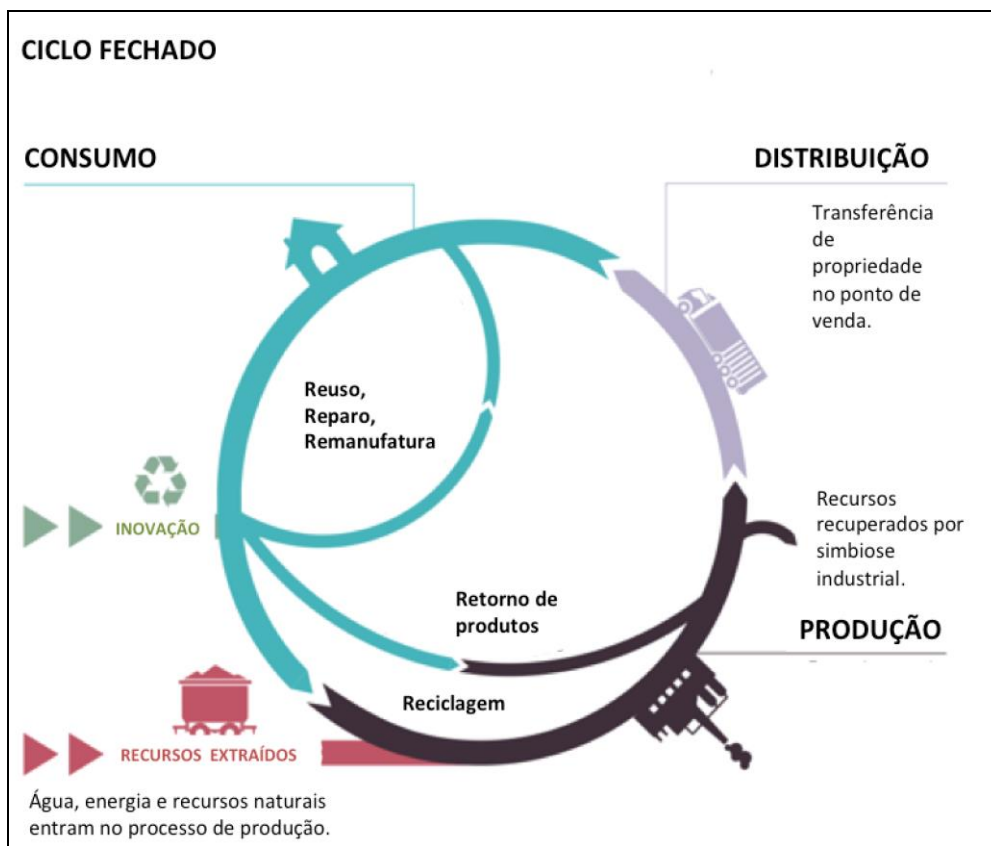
CICLO FECHADO

CONSUMO

DISTRIBUIÇÃO

Transferência de propriedade no ponto de venda.

Reuso, Reparo, Remanufatura

INOVAÇÃO

Recursos recuperados por simbiose industrial.

Retorno de produtos

PRODUÇÃO

Reciclagem

RECURSOS EXTRAÍDOS

Água, energia e recursos naturais entram no processo de produção.